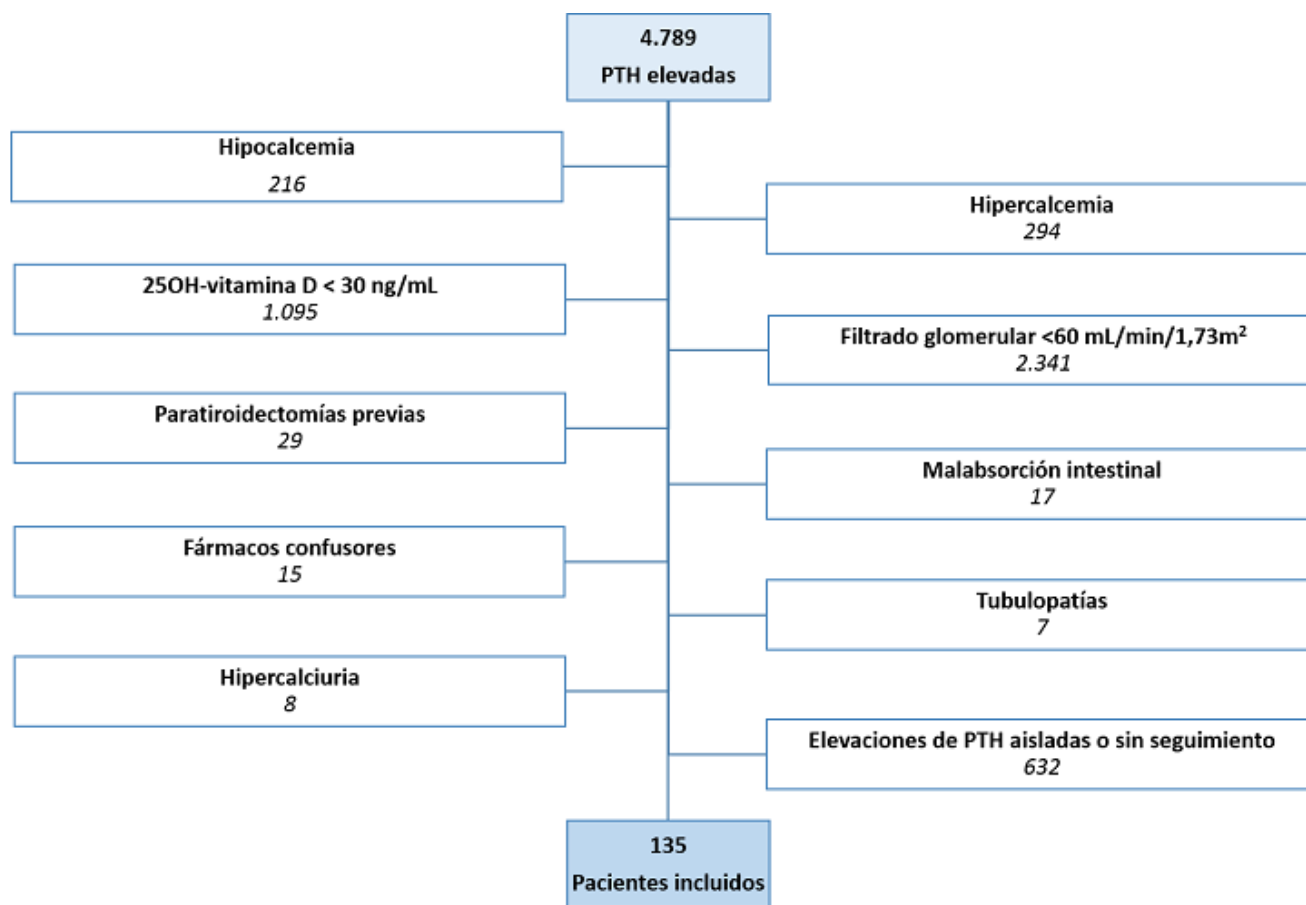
4.789
PTH elevadas

Hipocalcemia
216

Hipercalcemia
294

25OH-vitamina D < 30 ng/mL
1.095

Filtrado glomerular <60 mL/min/1,73m$^2$
2.341

Paratiroidectomías previas
29

Malabsorción intestinal
17

Fármacos confusores
15

Tubulopatías
7

Hipercalciuria
8

Elevaciones de PTH aisladas o sin seguimiento
632

135
Pacientes incluidos